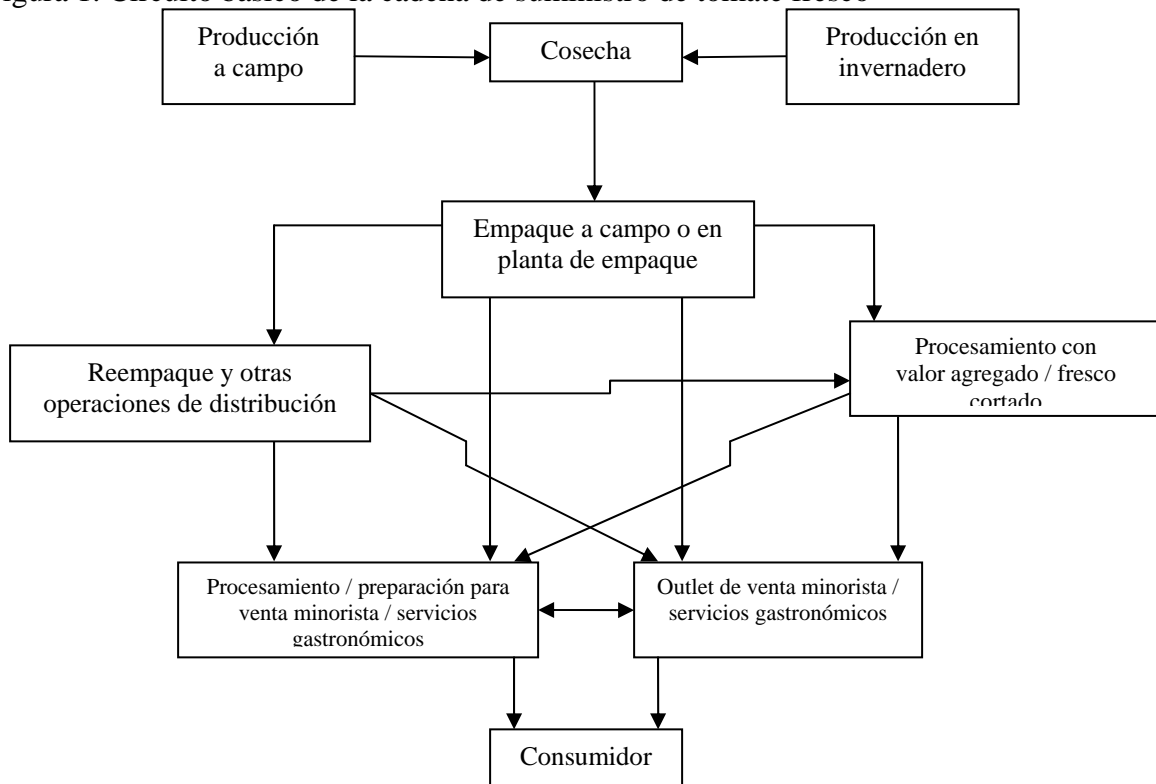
igura 1. Circuito básico de la cadena de suministro de tomate fresco

Producción a campo

Cosecha

Producción en invernadero

Empaque a campo o en planta de empaque

Reempaque y otras operaciones de distribución

Procesamiento con valor agregado / fresco cortado

Procesamiento / preparación para venta minorista / servicios gastronómicos

Outlet de venta minorista / servicios gastronómicos

Consumidor